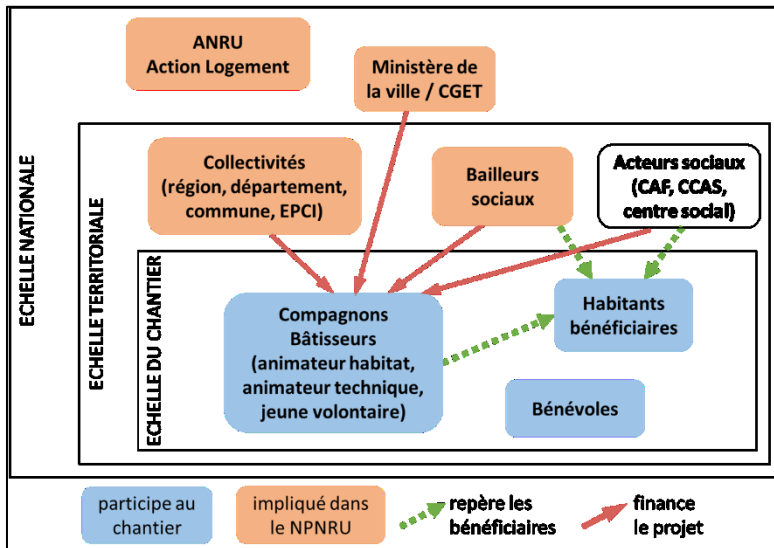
ECHELLE NATIONALE

ANRU
Action Logement

Ministère de la ville / CGET

ECHELLE TERRITORIALE

Collectivités (région, département, commune, EPCI)

Bailleurs sociaux

Acteurs sociaux (CAF, CCAS, centre social)

ECHELLE DU CHANTIER

Compagnons Bâtisseurs (animateur habitat, animateur technique, jeune volontaire)

Habitants bénéficiaires

Bénévoles

participe au chantier

impliqué dans le NPNRU

repère les bénéficiaires

finance le projet